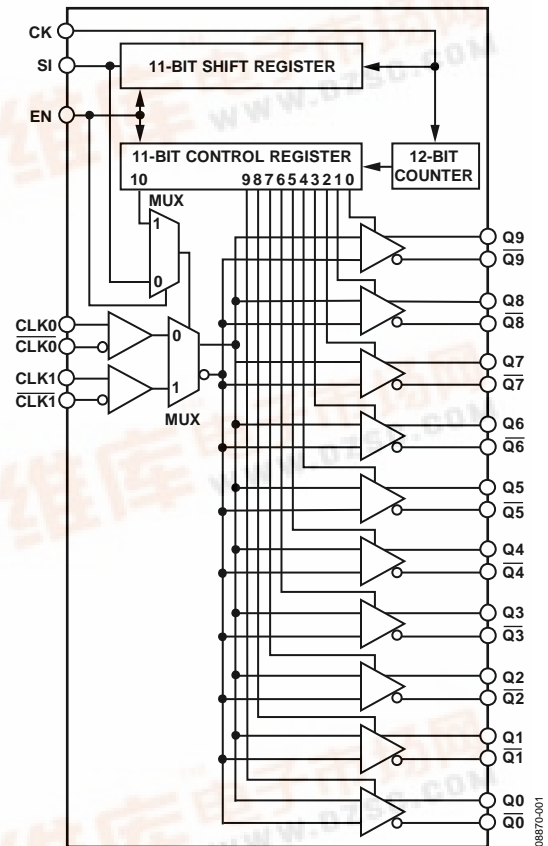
CK
SI
EN
11-BIT SHIFT REGISTER
11-BIT CONTROL REGISTER
10 9876543210
12-BIT COUNTER
MUX
1
0
CLK0
$\overline{CLK0}$
CLK1
$\overline{CLK1}$
0
1
MUX
Q9
$\overline{Q9}$
Q8
$\overline{Q8}$
Q7
$\overline{Q7}$
Q6
$\overline{Q6}$
Q5
$\overline{Q5}$
Q4
$\overline{Q4}$
Q3
$\overline{Q3}$
Q2
$\overline{Q2}$
Q1
$\overline{Q1}$
Q0
$\overline{Q0}$
08870-001
www.0758.com